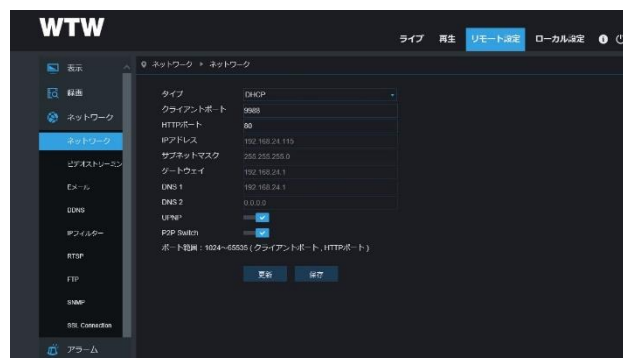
WTW

ライブ 再生 リモート設定 ローカル設定

表示
録画
ネットワーク
ネットワーク
ビデオストリーミン
Eメール
DDNS
IPフィルター
RTSP
FTP
SNMP
SSL Connection
アラーム

ネットワーク > ネットワーク

| タイプ | DHCP |
|---|---|
| クライアントポート | 9988 |
| HTTPポート | 80 |
| IPアドレス | 192.168.24.115 |
| サブネットマスク | 255.255.255.0 |
| ゲートウェイ | 192.168.24.1 |
| DNS 1 | 192.168.24.1 |
| DNS 2 | 0.0.0.0 |
| UPNP | |
| P2P Switch | |

ポート範囲：1024~65535（クライアントポート，HTTPポート）

更新 保存